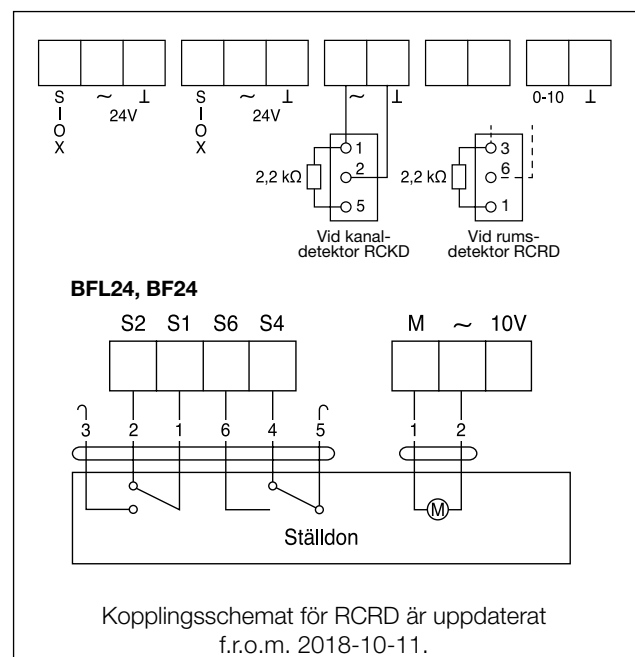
S
I
O
X
~
24V
⊥

S
I
O
X
~
24V
⊥

~
⊥

0-10
⊥

2,2 kΩ
1
2
5
Vid kanaldetektor RCKD

2,2 kΩ
3
6
1
Vid rumsdetektor RCRD

BFL24, BF24

S2 S1 S6 S4

M ~ 10V

3 2 1 6 4 5

1 2

M

Ställdon

Kopplingsschemat för RCRD är uppdaterat f.r.o.m. 2018-10-11.